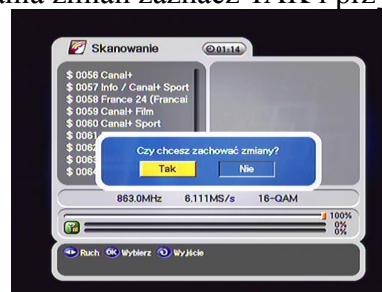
ania zmian zaznacz TAK i prz

Skanowanie 01:14

$ 0056 Canal+
$ 0057 Info / Canal+ Sport
$ 0058 France 24 (Francai
$ 0059 Canal+ Film
$ 0060 Canal+ Sport
$ 0061
$ 0062
$ 0063
$ 0064

Czy chcesz zachować zmiany?
Tak Nie

863.0MHz 6.111MS/s 16-QAM

100%
0%
0%

Ruch OK Wybierz Wyjście